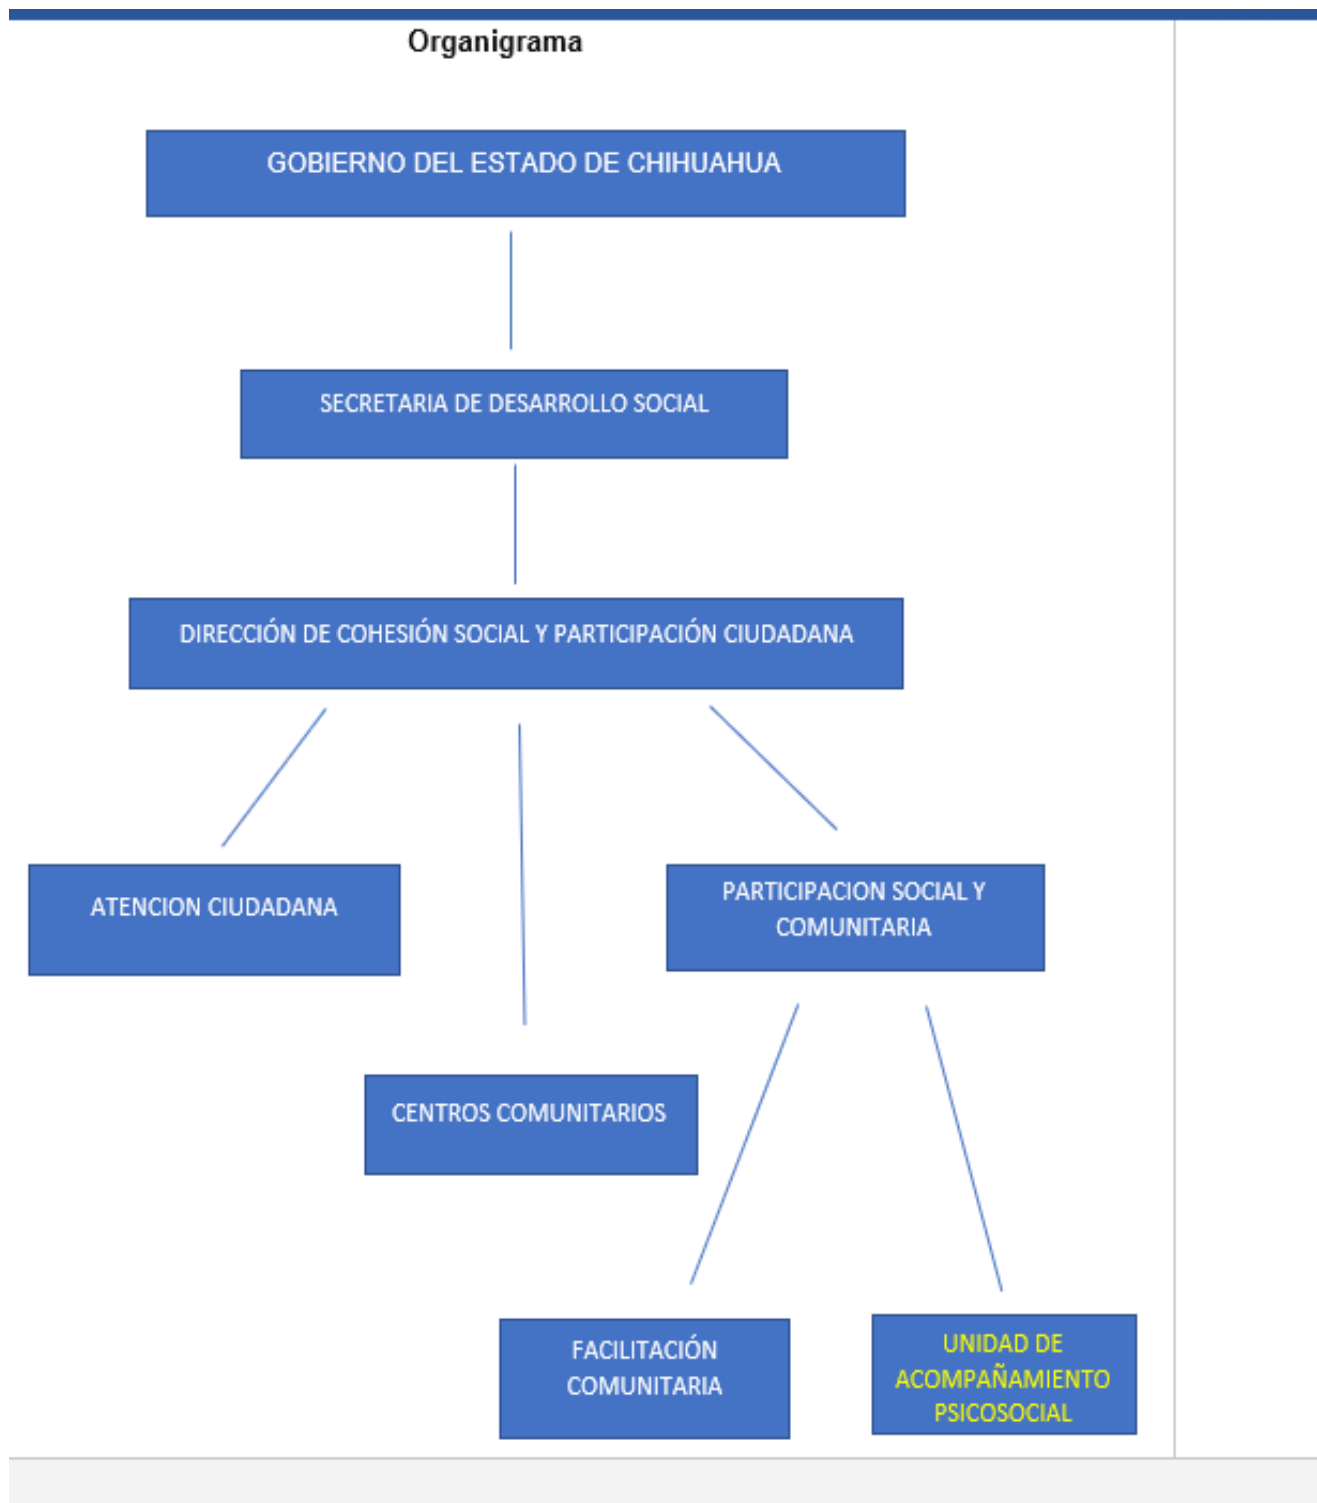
Organigrama

GOBIERNO DEL ESTADO DE CHIHUAHUA

SECRETARIA DE DESARROLLO SOCIAL

DIRECCIÓN DE COHESIÓN SOCIAL Y PARTICIPACIÓN CIUDADANA

ATENCION CIUDADANA

PARTICIPACION SOCIAL Y COMUNITARIA

CENTROS COMUNITARIOS

FACILITACIÓN COMUNITARIA

UNIDAD DE ACOMPAÑAMIENTO PSICOSOCIAL